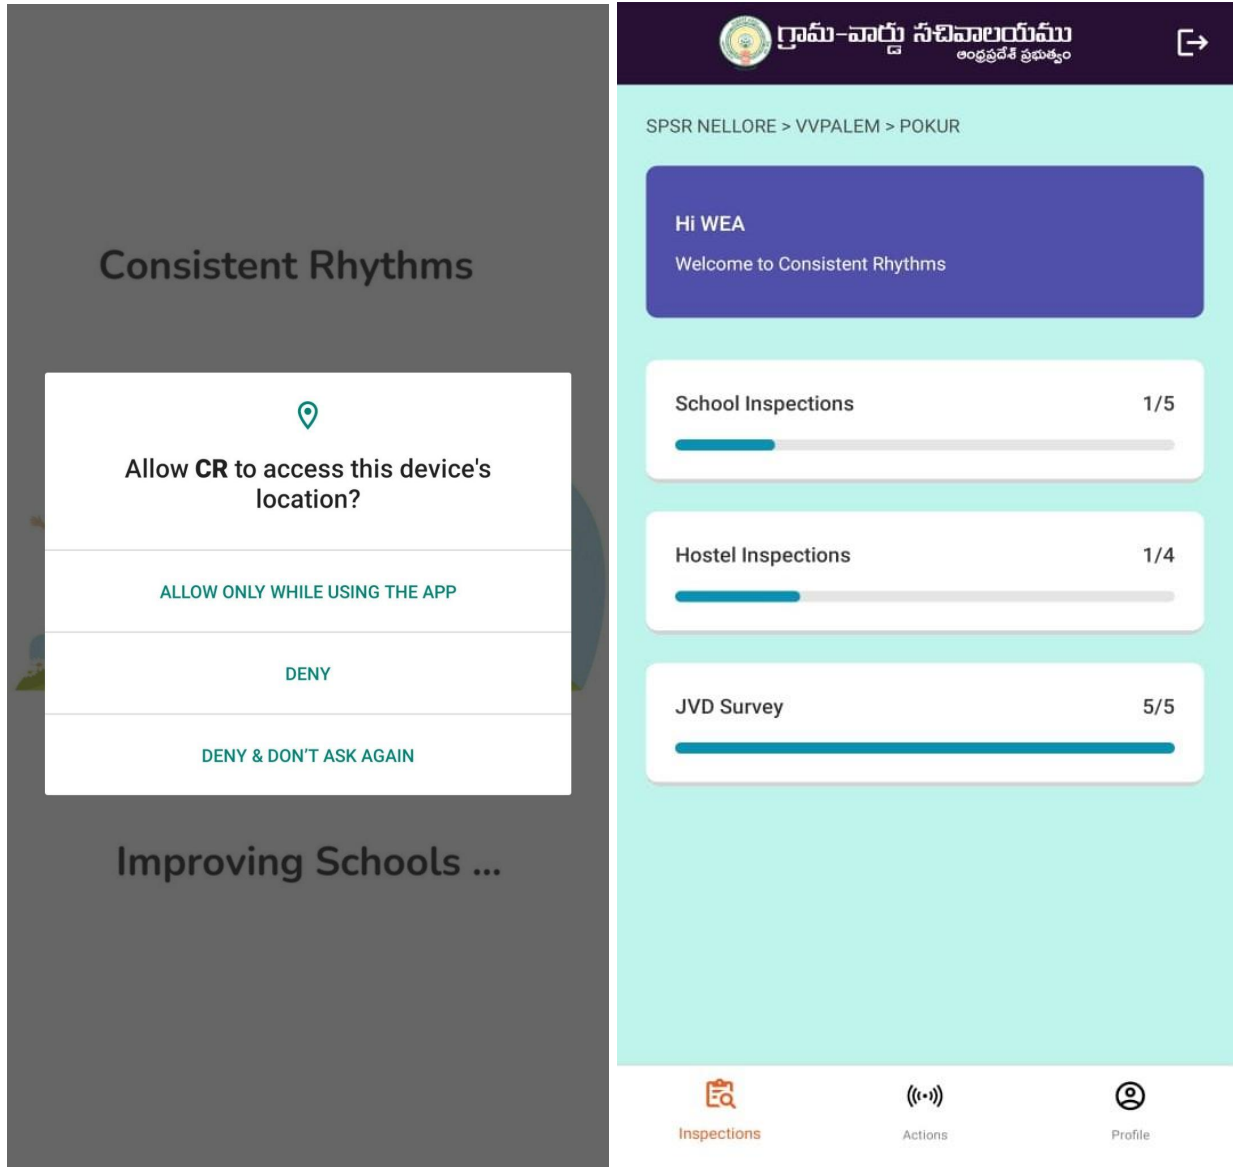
Consistent Rhythms

Allow **CR** to access this device's location?

ALLOW ONLY WHILE USING THE APP

DENY

DENY & DON'T ASK AGAIN

Improving Schools ...

గ్రామ-వార్డు సచివాలయము
ఆంధ్రప్రదేశ్ ప్రభుత్వం

SPSR NELLORE > VVPALEM > POKUR

Hi WEA

Welcome to Consistent Rhythms

School Inspections 1/5

Hostel Inspections 1/4

JVD Survey 5/5

Inspections

Actions

Profile